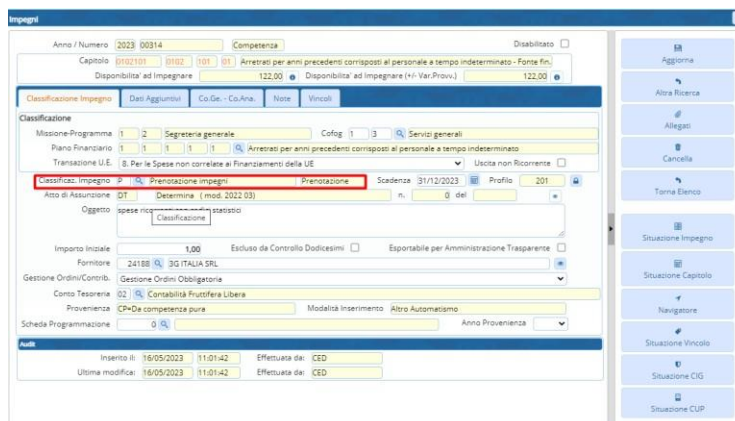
Impegni

Anno / Numero 2023 00314 Competenza Disabilitato

Capitolo 0102101 0102 101 01 Arretrati per anni precedenti corrisposti al personale a tempo indeterminato - Fonte fin.

Disponibilita' ad Impegnare 122,00 Disponibilita' ad Impegnare (+/- Var.Provv.) 122,00

Classificazione Impegno | Dati Aggiuntivi | Co.Ge. - Co.Ana. | Note | Vincoli

Classificazione

Missione-Programma 1 2 Segreteria generale Cofog 1 3 Servizi generali

Piano Finanziario 1 1 1 1 1 Arretrati per anni precedenti corrisposti al personale a tempo indeterminato

Transazione U.E. 8. Per le Spese non correlate ai Finanziamenti della UE Uscita non Ricorrente

Classificaz. Impegno P Prenotazione impegni Prenotazione Scadenza 31/12/2023 Profilo 201

Atto di Assunzione DT Determina ( mod. 2022 03) n. 0 del

Oggetto spese ric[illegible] statistici

Classificazione

Importo Iniziale 1,00 Escluso da Controllo Dodicesimi Esportabile per Amministrazione Trasparente

Fornitore 24188 3G ITALIA SRL

Gestione Ordini/Contrib. Gestione Ordini Obbligatoria

Conto Tesoreria 02 Contabilità Fruttifera Libera

Provenienza CP=Da competenza pura Modalità Inserimento Altro Automatismo

Scheda Programmazione 0 Anno Provenienza

Audit

Inserito il: 16/05/2023 11:01:42 Effettuata da: CED

Ultima modifica: 16/05/2023 11:01:42 Effettuata da: CED

Aggiorna
Altra Ricerca
Allegati
Cancella
Torna Elenco
Situazione Impegno
Situazione Capitolo
Navigatore
Situazione Vincolo
Situazione CIG
Situazione CUP